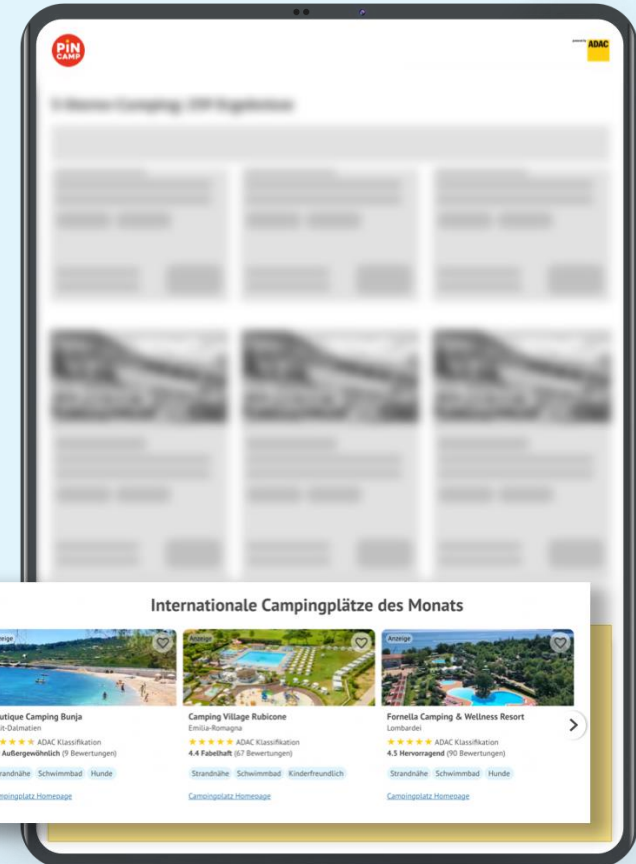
PiN CAMP

ADAC

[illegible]

Internationale Campingplätze des Monats

Anzeige
utique Camping Bunja
it-Dalmatien
★★★★★ ADAC Klassifikation
Außergewöhnlich (9 Bewertungen)
trandnähe Schwimmbad Hunde
mpingplatz Homepage

Anzeige
Camping Village Rubicone
Emilia-Romagna
★★★★★ ADAC Klassifikation
4.4 Fabelhaft (67 Bewertungen)
Strandnähe Schwimmbad Kinderfreundlich
Campingplatz Homepage

Anzeige
Fornella Camping & Wellness Resort
Lombardei
★★★★★ ADAC Klassifikation
4.5 Hervorragend (90 Bewertungen)
Strandnähe Schwimmbad Hunde
Campingplatz Homepage